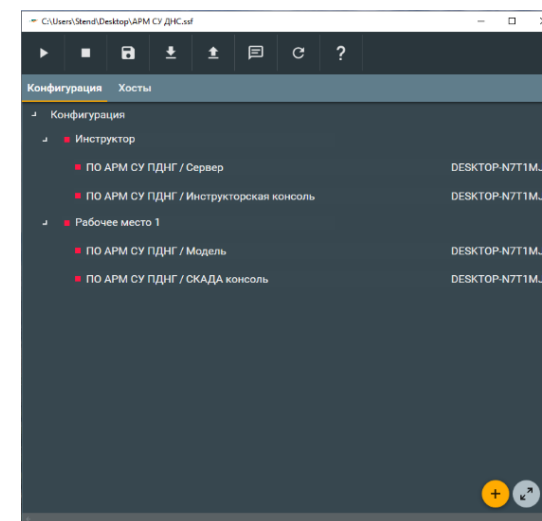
C:\Users\Stend\Desktop\АРМ СУ ДНС.ssf

?

Конфигурация Хосты

Конфигурация

Инструктор

ПО АРМ СУ ПДНГ / Сервер DESKTOP-N7T1MJ

ПО АРМ СУ ПДНГ / Инструкторская консоль DESKTOP-N7T1MJ

Рабочее место 1

ПО АРМ СУ ПДНГ / Модель DESKTOP-N7T1MJ

ПО АРМ СУ ПДНГ / СКАДА консоль DESKTOP-N7T1MJ

+